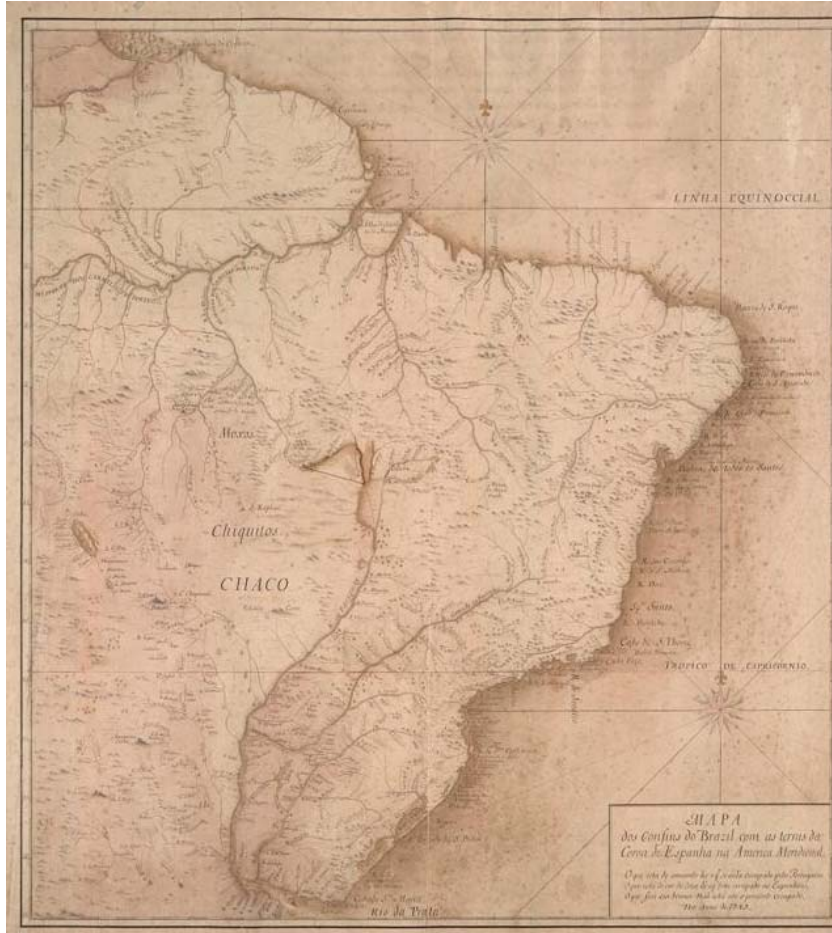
LINHA EQUINOCCIAL

Moxos

Chiquitos

CHACO

Bahia de todos os Santos

Cabo de S. Thomé

TROPICO DE CAPRICORNIO

Rio da Prata

MAPA
dos Confins do Brazil com as terras da Coroa de Espanha na America Meridional.

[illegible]
Año de 1749.